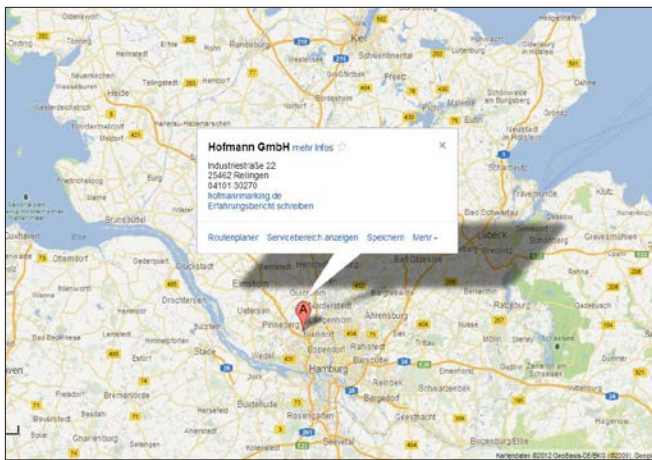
Hofmann GmbH mehr Infos

Industriestraße 22
25462 Rellingen
04101 30270
hofmannmarking.de
Erfahrungsbericht schreiben

Routenplaner Servicebereich anzeigen Speichern Mehr

Kiel
Rendsburg
Schwentinental
Preetz
Lübeck
Hamburg
Pinneberg
Elmshorn
Glückstadt
Cuxhaven
Bad Oldesloe
Ahrensburg
Bargteheide
Norderstedt
Wedel
Buxtehude
Stade
Bergedorf
Geesthacht
Ratzeburg
Schwarzenbek
Bad Segeberg
Neumünster
Travemünde
Rosengarten
Seevetal
Kaltenkirchen
Uetersen
Brunsbüttel
Otterndorf
Drochtersen
Barmstedt
Quickborn
Schenefeld
Reinbek
Wentorf
Kartendaten ©2012 GeoBasis-DE/BKG (©2009), Google